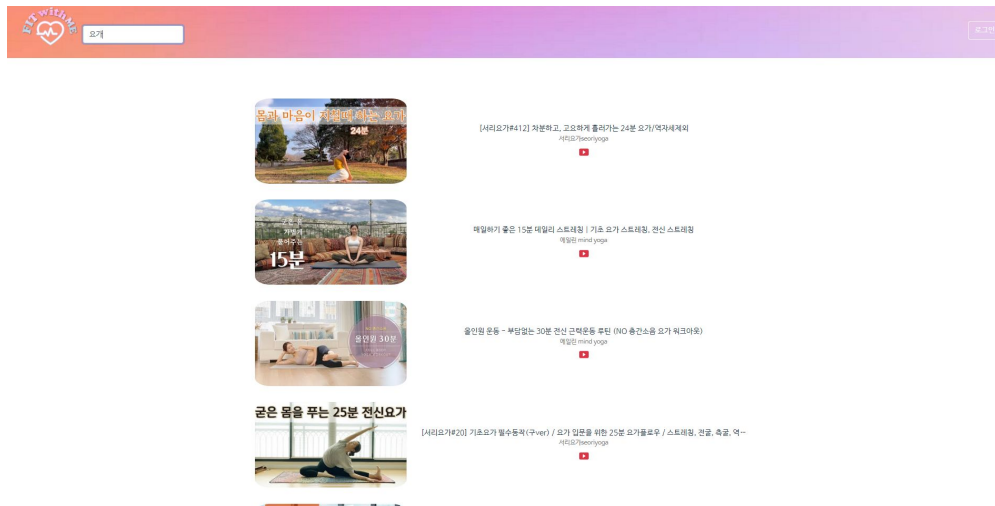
FITwithME

요가

로그인

몸과 마음이 차분해지는 요가
24분

[서리요가#412] 차분하고, 고요하게 흘러가는 24분 요가/역자세제외
서리요가seoriyoga

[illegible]
15분

매일하기 좋은 15분 데일리 스트레칭 | 기초 요가 스트레칭, 전신 스트레칭
에일린 mind yoga

올인원 30분

올인원 운동 - 부담없는 30분 전신 근력운동 루틴 (NO 층간소음 요가 워크아웃)
에일린 mind yoga

굳은 몸을 푸는 25분 전신요가

[서리요가#20] 기초요가 필수동작(구ver) / 요가 입문을 위한 25분 요가플로우 / 스트레칭, 전굴, 측굴, 역...
서리요가seoriyoga